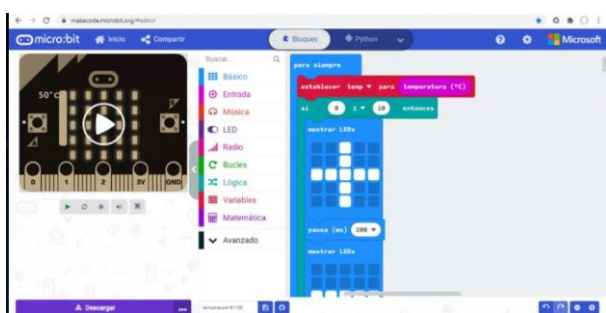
makecode.microbit.org/#editor

micro:bit Inicio Compartir

Bloques Python

Microsoft

50°C

0 1 2 3V GND

Buscar...

Básico
Entrada
Música
LED
Radio
Bucles
Lógica
Variables
Matemática
Avanzado

para siempre

establecer temp para temperatura (°C)

si 0 ≥ 10 entonces

mostrar LEDs

pausa (ms) 200

mostrar LEDs

Descargar